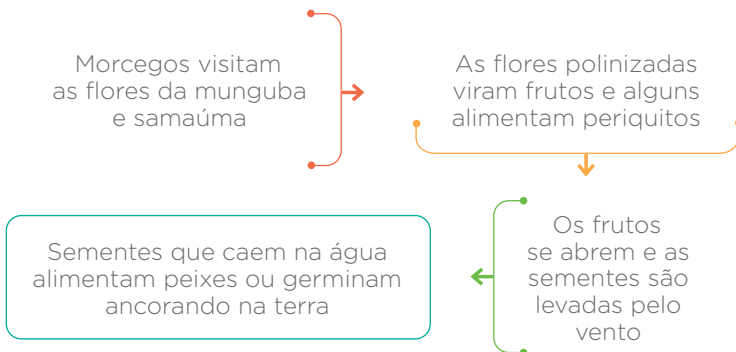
Morcegos visitam as flores da munguba e samaúma

As flores polinizadas viram frutos e alguns alimentam periquitos

Os frutos se abrem e as sementes são levadas pelo vento

Sementes que caem na água alimentam peixes ou germinam ancorando na terra